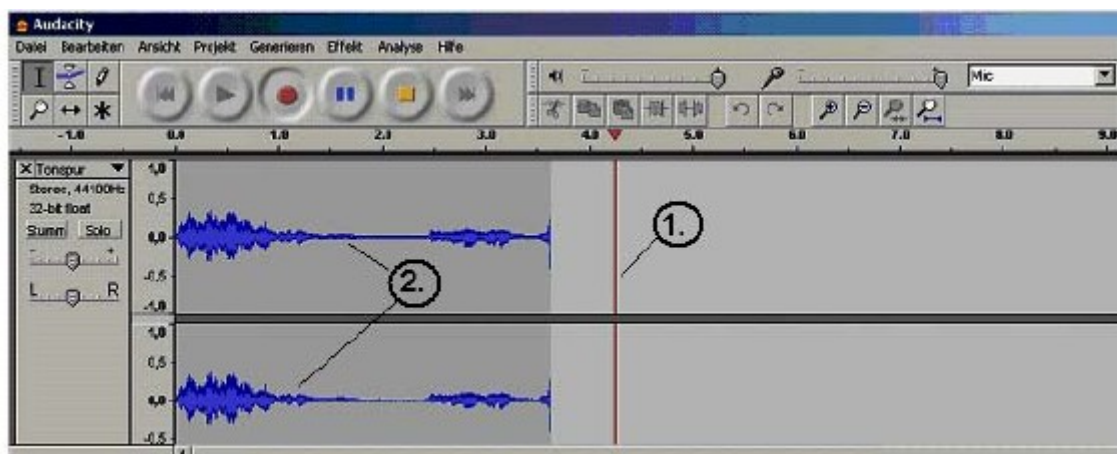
Audacity

Datei Bearbeiten Ansicht Projekt Generieren Effekt Analyse Hilfe

Mic

-1.0 0.0 1.0 2.0 3.0 4.0 5.0 6.0 7.0 8.0 9.0

X Tonspur
Stereo, 44100Hz
32-bit float
Stumm Solo
L R

1,0
0,5
0,0
-0,5
-1,0
1,0
0,5
0,0
-0,5

1.

2.